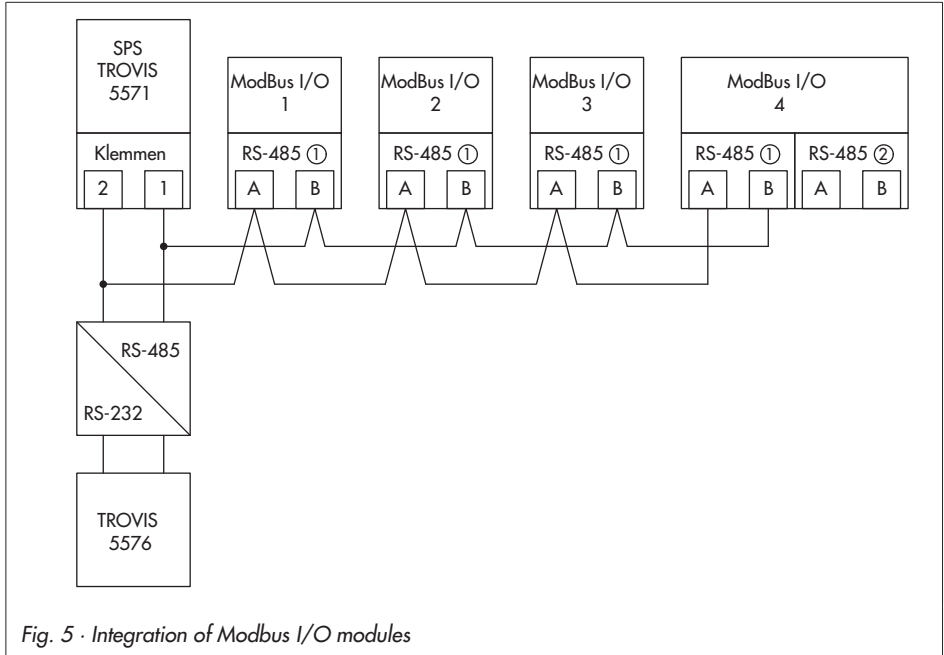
SPS TROVIS 5571

Klemmen

2 1

ModBus I/O 1

RS-485 ①

A B

ModBus I/O 2

RS-485 ①

A B

ModBus I/O 3

RS-485 ①

A B

ModBus I/O 4

RS-485 ①

A B

RS-485 ②

A B

RS-485

RS-232

TROVIS 5576

Fig. 5 · Integration of Modbus I/O modules